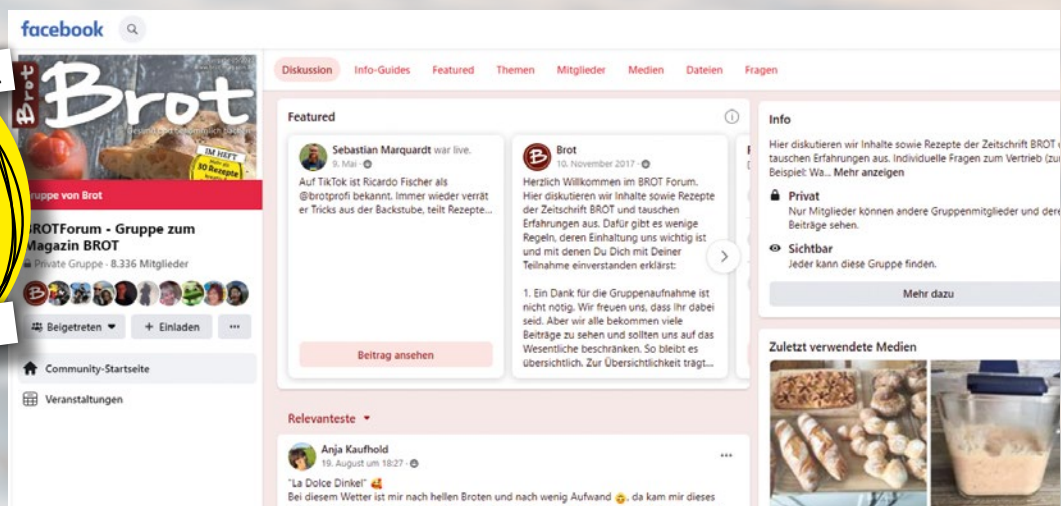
facebook

Brot
IM HEFT
50 Rezepte

ruppe von Brot

BROTForum - Gruppe zum Magazin BROT
Private Gruppe · 8.336 Mitglieder

Beigetreten
+ Einladen
···

Community-Startseite
Veranstaltungen

Diskussion
Info-Guides
Featured
Themen
Mitglieder
Medien
Dateien
Fragen

Featured

Sebastian Marquardt war live.
9. Mai
Auf TikTok ist Ricardo Fischer als @brotprofi bekannt. Immer wieder verrät er Tricks aus der Backstube, teilt Rezepte...

Beitrag ansehen

Brot
10. November 2017
Herzlich Willkommen im BROT Forum. Hier diskutieren wir Inhalte sowie Rezepte der Zeitschrift BROT und tauschen Erfahrungen aus. Dafür gibt es wenige Regeln, deren Einhaltung uns wichtig ist und mit denen Du Dich mit Deiner Teilnahme einverstanden erklärst:

1. Ein Dank für die Gruppenaufnahme ist nicht nötig. Wir freuen uns, dass Ihr dabei seid. Aber wir alle bekommen viele Beiträge zu sehen und sollten uns auf das Wesentliche beschränken. So bleibt es übersichtlich. Zur Übersichtlichkeit trägt...

Relevanteste

Anja Kaufhold
19. August um 18:27
"La Dolce Dinkel"
Bei diesem Wetter ist mir nach hellen Broten und nach wenig Aufwand, da kam mir dieses

Info
Hier diskutieren wir Inhalte sowie Rezepte der Zeitschrift BROT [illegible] tauschen Erfahrungen aus. Individuelle Fragen zum Vertrieb (zu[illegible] Beispiel: Wa... Mehr anzeigen

Privat
Nur Mitglieder können andere Gruppenmitglieder und dere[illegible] Beiträge sehen.

Sichtbar
Jeder kann diese Gruppe finden.

Mehr dazu

Zuletzt verwendete Medien